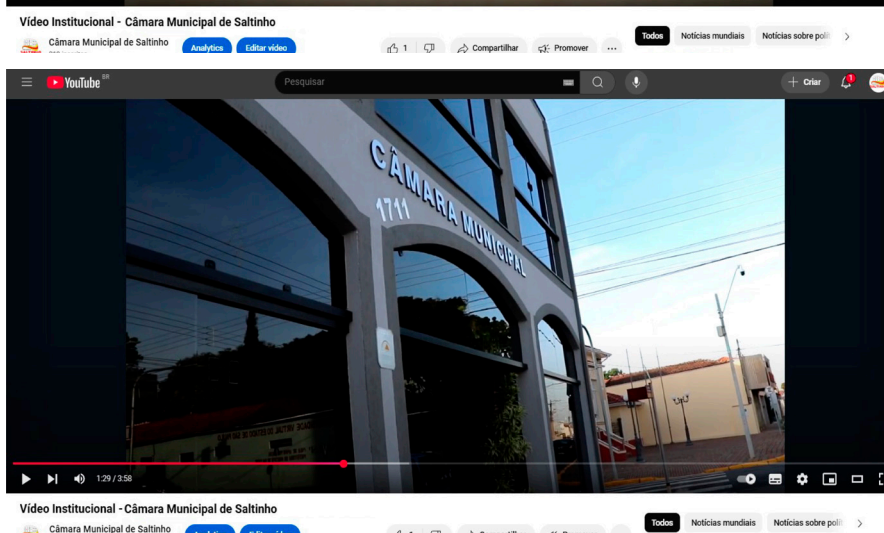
Vídeo Institucional - Câmara Municipal de Saltinho
Câmara Municipal de Saltinho
Analytics
Editar vídeo
1
Compartilhar
Promover
...
Todos
Notícias mundiais
Notícias sobre polí

YouTube BR
Pesquisar
Criar
1

CÂMARA MUNICIPAL
1711

1:29 / 3:58

Vídeo Institucional - Câmara Municipal de Saltinho
Câmara Municipal de Saltinho
Todos
Notícias mundiais
Notícias sobre polí